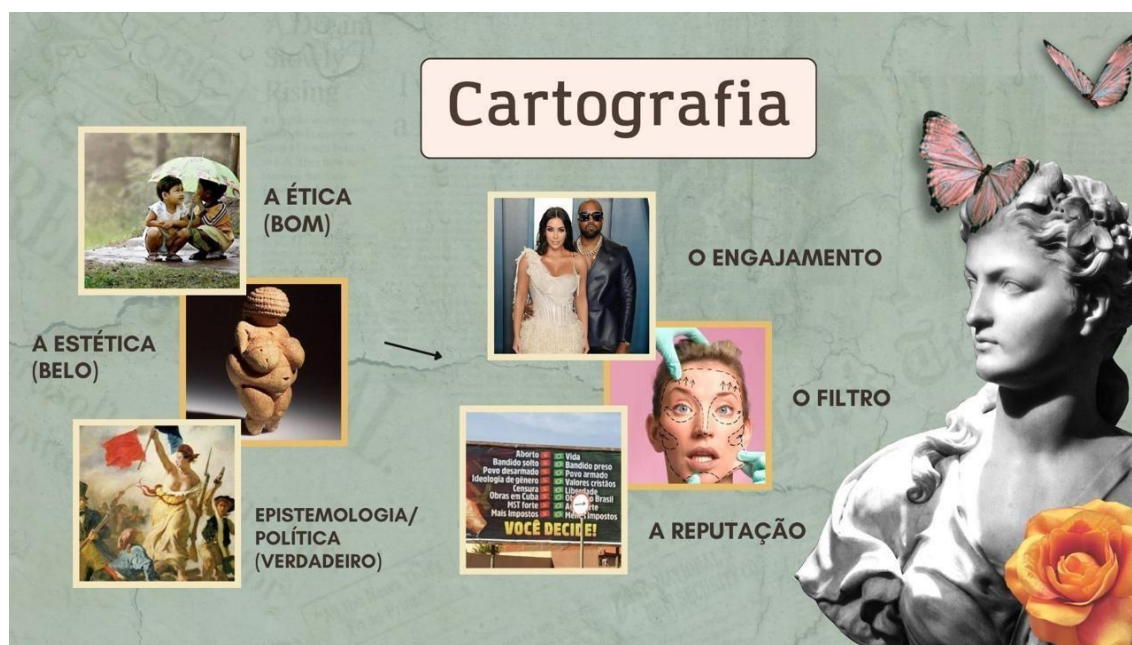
Cartografia

A ÉTICA (BOM)

A ESTÉTICA (BELO)

EPISTEMOLOGIA/ POLÍTICA (VERDADEIRO)

O ENGAJAMENTO

O FILTRO

A REPUTAÇÃO

| | |
|---|---|
| Aborto | Vida |
| Bandido solto | Bandido preso |
| Povo desarmado | Povo armado |
| Ideologia de gênero | Valores cristãos |
| Censura | Liberdade |
| Obras em Cuba | Obras no Brasil |
| MST forte | Agro forte |
| Mais impostos | Menos impostos |

VOCÊ DECIDE!